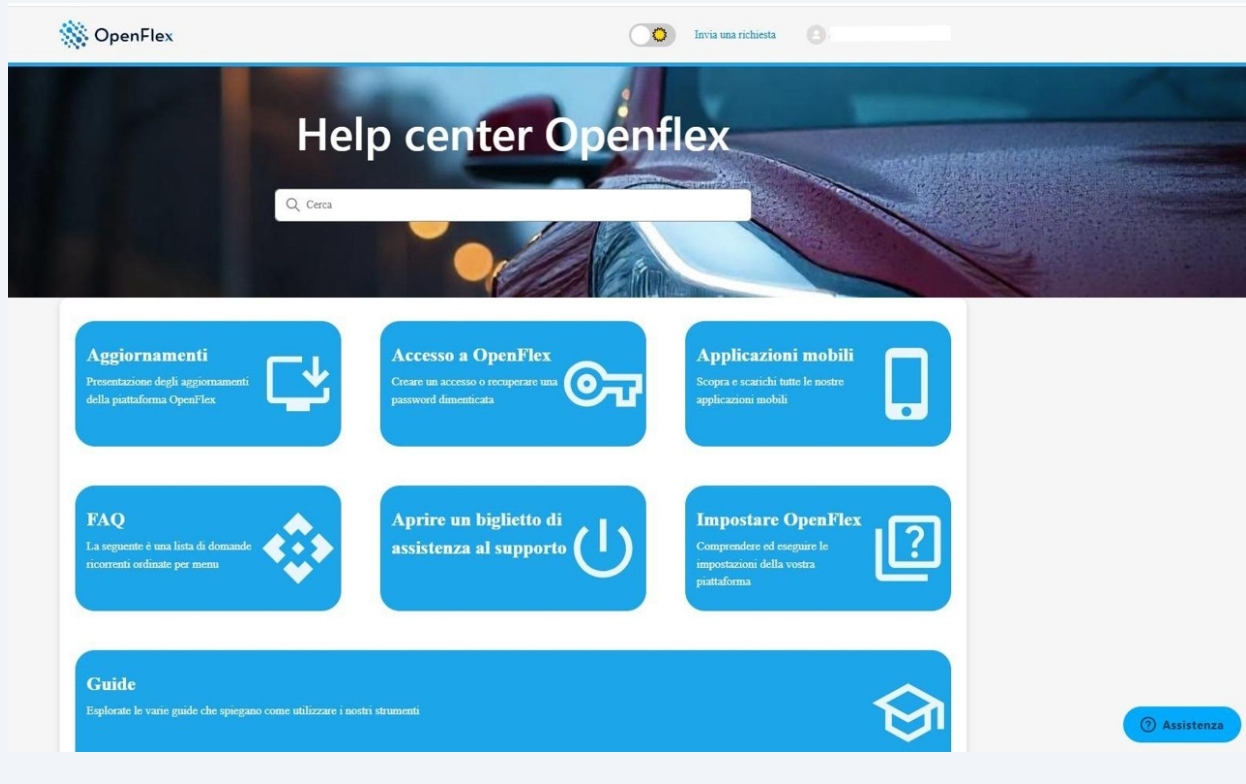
OpenFlex

Invia una richiesta

Help center Openflex

Cerca

Aggiornamenti
Presentazione degli aggiornamenti della piattaforma OpenFlex

Accesso a OpenFlex
Creare un accesso o recuperare una password dimenticata

Applicazioni mobili
Scopra e scarichi tutte le nostre applicazioni mobili

FAQ
La seguente è una lista di domande ricorrenti ordinate per menu

Aprire un biglietto di assistenza al supporto

Impostare OpenFlex
Comprendere ed eseguire le impostazioni della vostra piattaforma

Guide
Esplorate le varie guide che spiegano come utilizzare i nostri strumenti

Assistenza